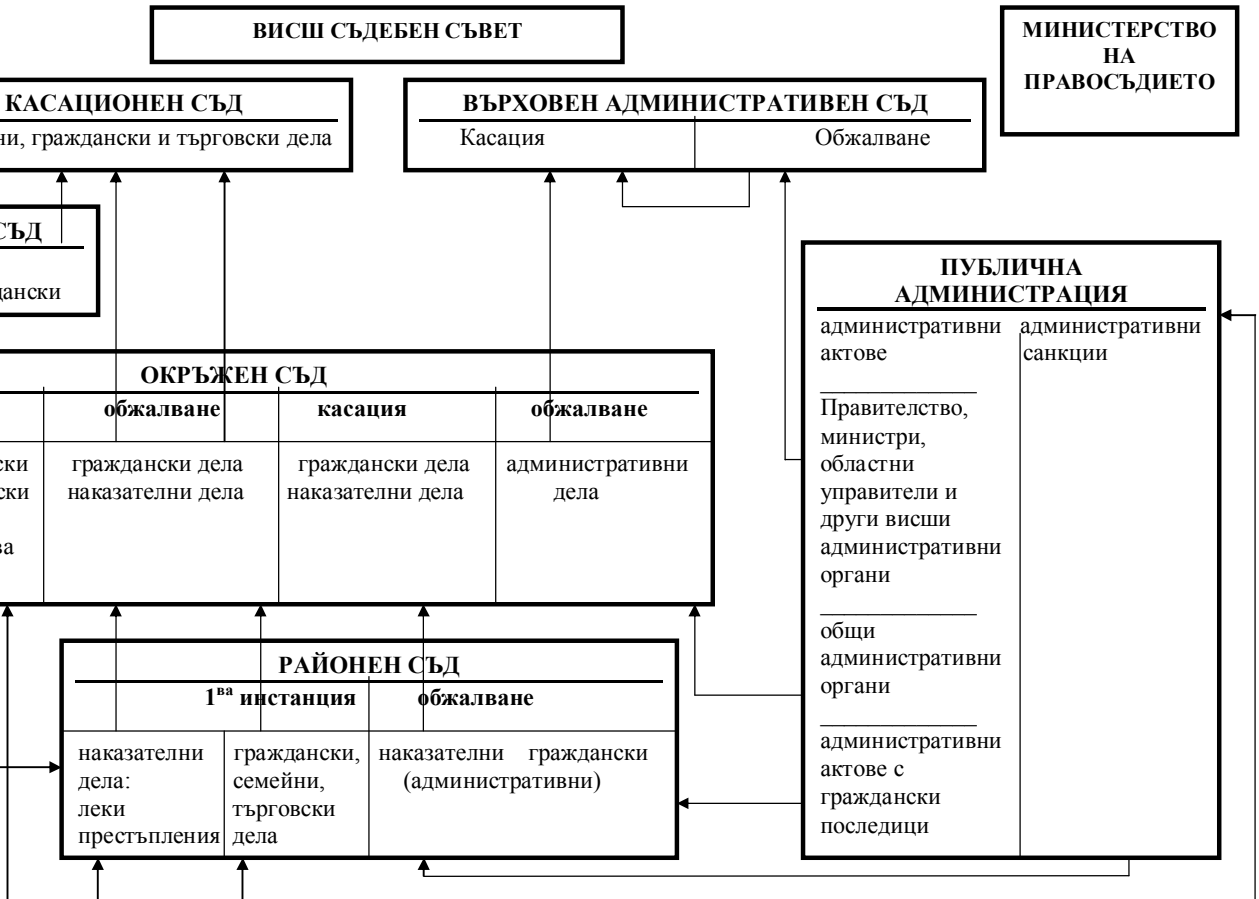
ВИСШ СЪДЕБЕН СЪВЕТ

МИНИСТЕРСТВО НА ПРАВОСЪДИЕТО

КАСАЦИОНЕН СЪД
ни, граждански и търговски дела

ВЪРХОВЕН АДМИНИСТРАТИВЕН СЪД
Касация | Обжалване

СЪД
дански

ПУБЛИЧНА АДМИНИСТРАЦИЯ

| административни актове | административни санкции |
|---|---|
| Правителство, министри, областни управители и други висши административни органи | |
| общи административни органи | |
| административни актове с граждански последици | |

ОКРЪЖЕН СЪД

| | обжалване | касация | обжалване |
|---|---|---|---|
| ски ски ва | граждански дела наказателни дела | граждански дела наказателни дела | административни дела |

РАЙОНЕН СЪД

| 1$^{ва}$ инстанция | | обжалване |
|---|---|---|
| наказателни дела: леки престъпления | граждански, семейни, търговски дела | наказателни граждански (административни) |